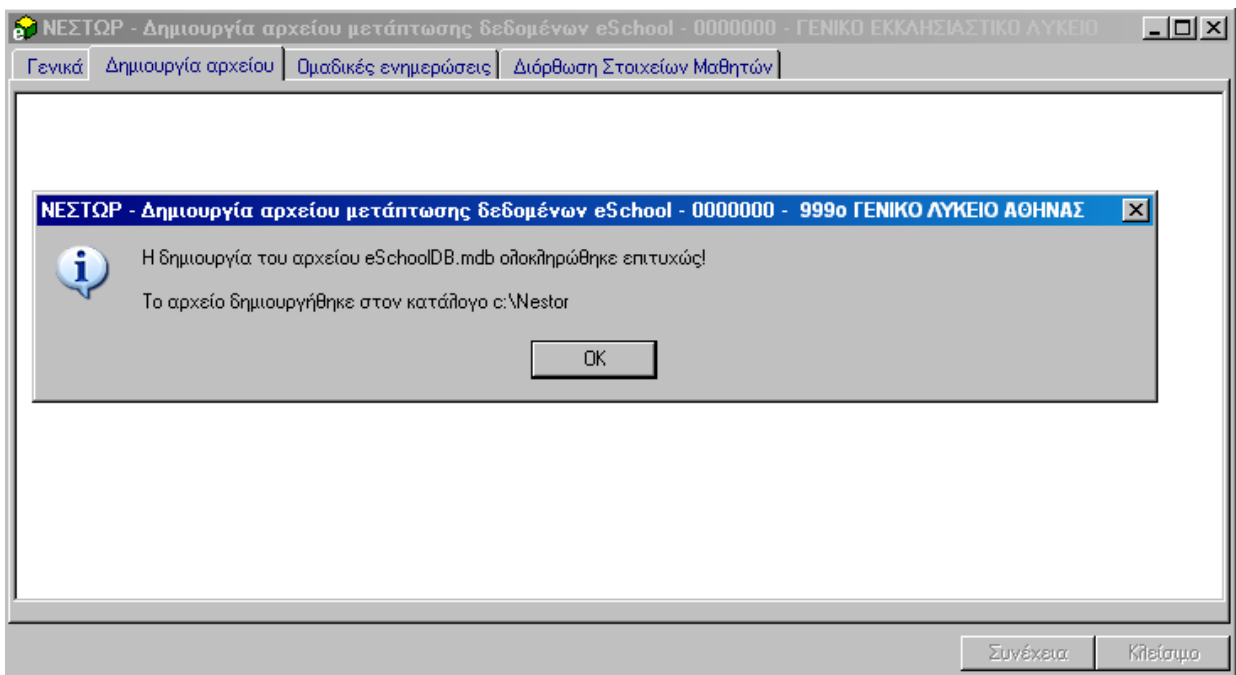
ΝΕΣΤΩΡ - Δημιουργία αρχείου μετάπτωσης δεδομένων eSchool - 0000000 - ΓΕΝΙΚΟ ΕΚΚΛΗΣΙΑΣΤΙΚΟ ΛΥΚΕΙΟ

Γενικά | Δημιουργία αρχείου | Ομαδικές ενημερώσεις | Διόρθωση Στοιχείων Μαθητών

ΝΕΣΤΩΡ - Δημιουργία αρχείου μετάπτωσης δεδομένων eSchool - 0000000 - 999ο ΓΕΝΙΚΟ ΛΥΚΕΙΟ ΑΘΗΝΑΣ

Η δημιουργία του αρχείου eSchoolDB.mdb ολοκληρώθηκε επιτυχώς!

Το αρχείο δημιουργήθηκε στον κατάλογο c:\Nestor

OK

Συνέχεια
Κλείσιμο